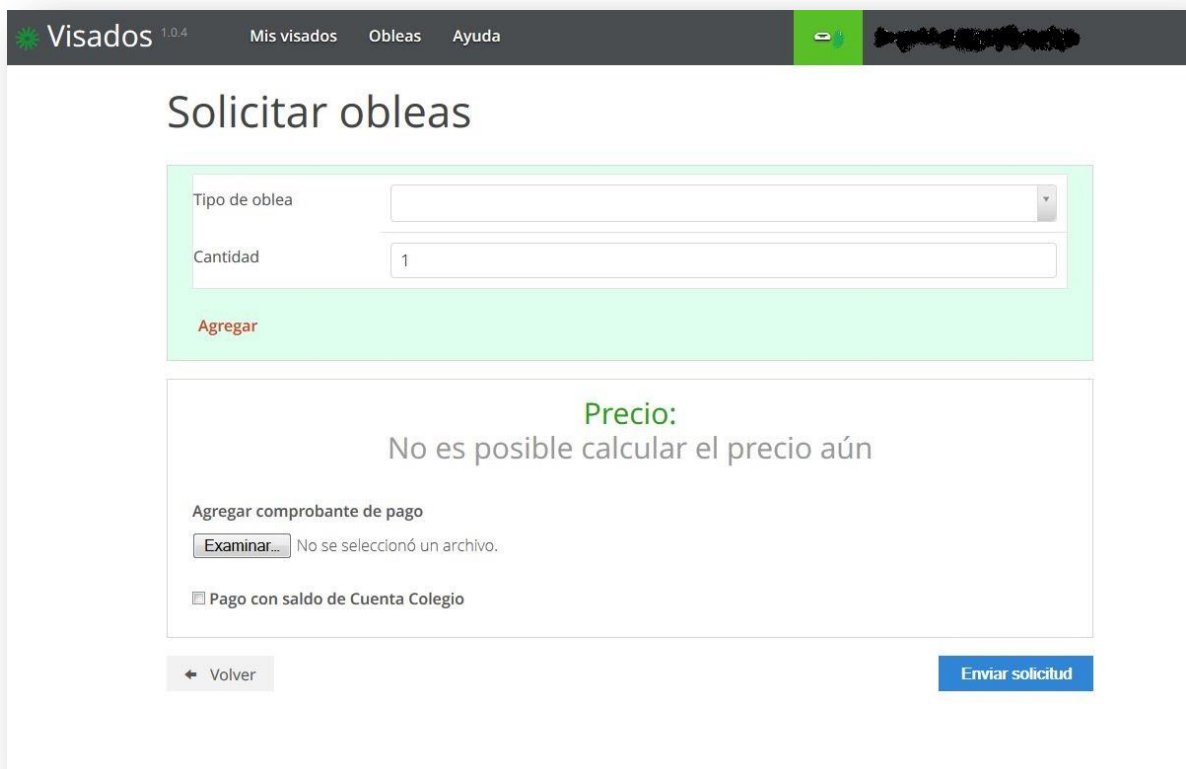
Visados 1.0.4 Mis visados Obleas Ayuda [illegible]

Solicitar obleas

Tipo de oblea

Cantidad 1

Agregar

Precio:
No es posible calcular el precio aún

Agregar comprobante de pago

Examinar... No se seleccionó un archivo.

Pago con saldo de Cuenta Colegio

Volver

Enviar solicitud